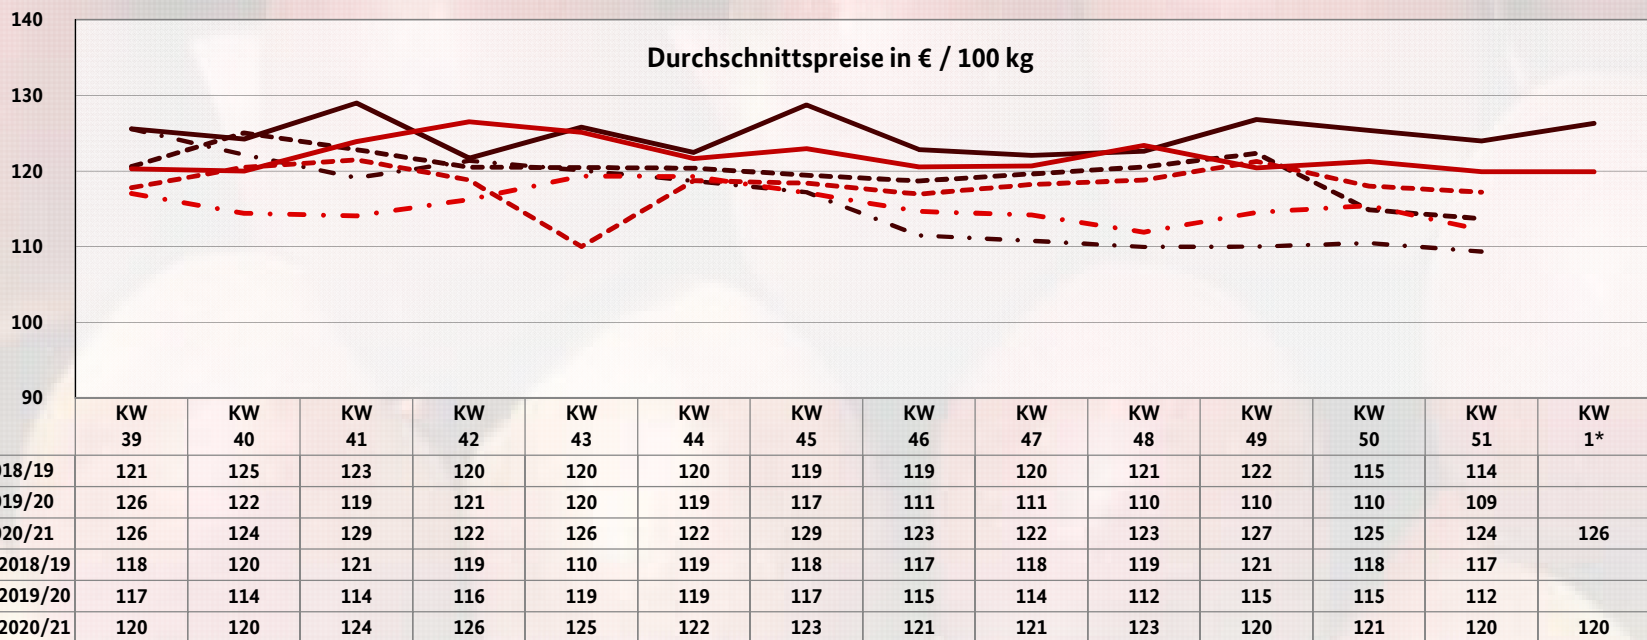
140

130

120

110

100

90

Durchschnittspreise in € / 100 kg

| | KW 39 | KW 40 | KW 41 | KW 42 | KW 43 | KW 44 | KW 45 | KW 46 | KW 47 | KW 48 | KW 49 | KW 50 | KW 51 | KW 1* |
|---|---|---|---|---|---|---|---|---|---|---|---|---|---|---|
| 018/19 | 121 | 125 | 123 | 120 | 120 | 120 | 119 | 119 | 120 | 121 | 122 | 115 | 114 | |
| 019/20 | 126 | 122 | 119 | 121 | 120 | 119 | 117 | 111 | 111 | 110 | 110 | 110 | 109 | |
| 020/21 | 126 | 124 | 129 | 122 | 126 | 122 | 129 | 123 | 122 | 123 | 127 | 125 | 124 | 126 |
| 2018/19 | 118 | 120 | 121 | 119 | 110 | 119 | 118 | 117 | 118 | 119 | 121 | 118 | 117 | |
| 2019/20 | 117 | 114 | 114 | 116 | 119 | 119 | 117 | 115 | 114 | 112 | 115 | 115 | 112 | |
| 2020/21 | 120 | 120 | 124 | 126 | 125 | 122 | 123 | 121 | 121 | 123 | 120 | 121 | 120 | 120 |